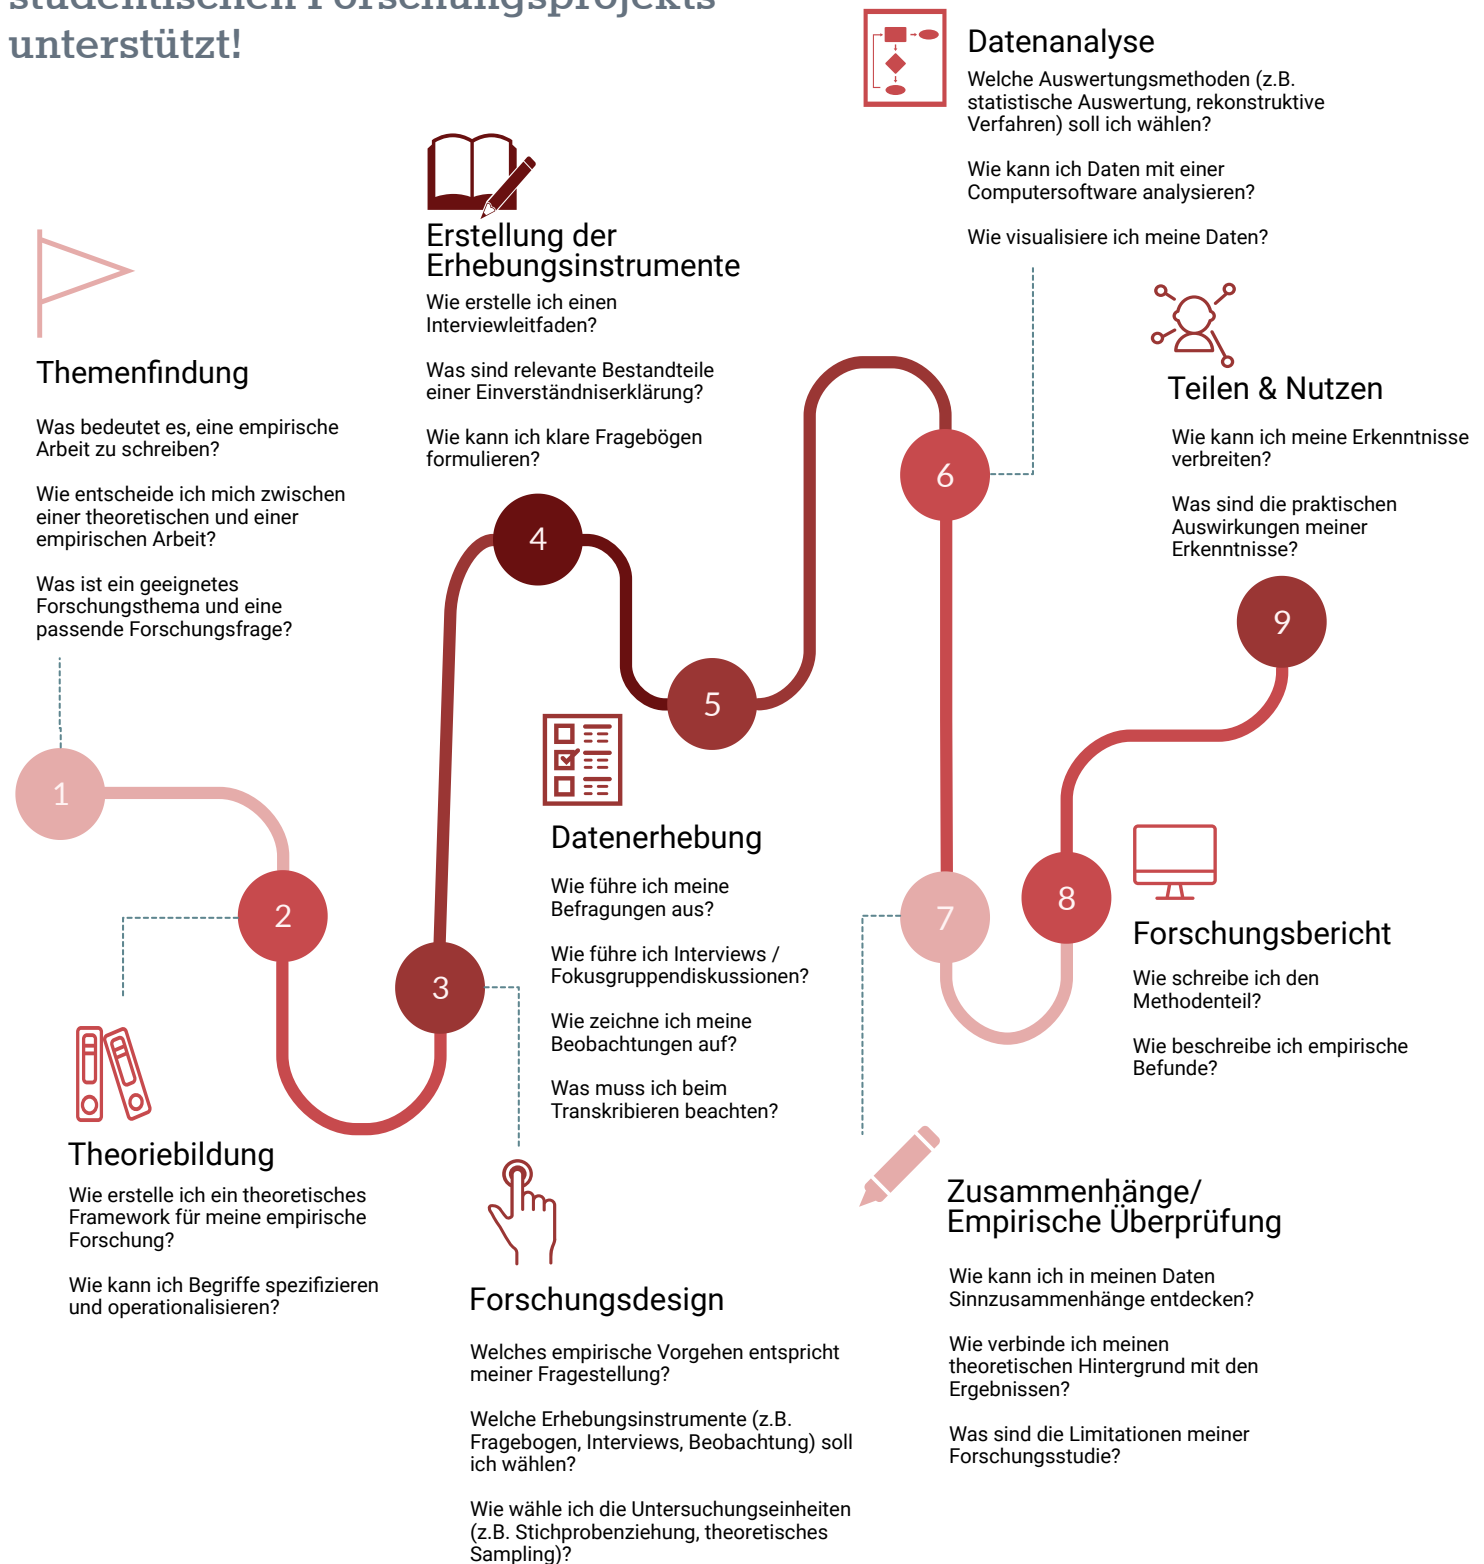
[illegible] unterstützt!

Datenanalyse

Welche Auswertungsmethoden (z.B. statistische Auswertung, rekonstruktive Verfahren) soll ich wählen?

Wie kann ich Daten mit einer Computersoftware analysieren?

Wie visualisiere ich meine Daten?

Erstellung der Erhebungsinstrumente

Wie erstelle ich einen Interviewleitfaden?

Was sind relevante Bestandteile einer Einverständniserklärung?

Wie kann ich klare Fragebögen formulieren?

Themenfindung

Was bedeutet es, eine empirische Arbeit zu schreiben?

Wie entscheide ich mich zwischen einer theoretischen und einer empirischen Arbeit?

Was ist ein geeignetes Forschungsthema und eine passende Forschungsfrage?

Teilen & Nutzen

Wie kann ich meine Erkenntnisse verbreiten?

Was sind die praktischen Auswirkungen meiner Erkenntnisse?

6

4

9

5

1

Datenerhebung

Wie führe ich meine Befragungen aus?

Wie führe ich Interviews / Fokusgruppendiskussionen?

Wie zeichne ich meine Beobachtungen auf?

Was muss ich beim Transkribieren beachten?

2

3

7

8

Forschungsbericht

Wie schreibe ich den Methodenteil?

Wie beschreibe ich empirische Befunde?

Theoriebildung

Wie erstelle ich ein theoretisches Framework für meine empirische Forschung?

Wie kann ich Begriffe spezifizieren und operationalisieren?

Zusammenhänge/ Empirische Überprüfung

Wie kann ich in meinen Daten Sinnzusammenhänge entdecken?

Wie verbinde ich meinen theoretischen Hintergrund mit den Ergebnissen?

Was sind die Limitationen meiner Forschungsstudie?

Forschungsdesign

Welches empirische Vorgehen entspricht meiner Fragestellung?

Welche Erhebungsinstrumente (z.B. Fragebogen, Interviews, Beobachtung) soll ich wählen?

Wie wähle ich die Untersuchungseinheiten (z.B. Stichprobenziehung, theoretisches Sampling)?